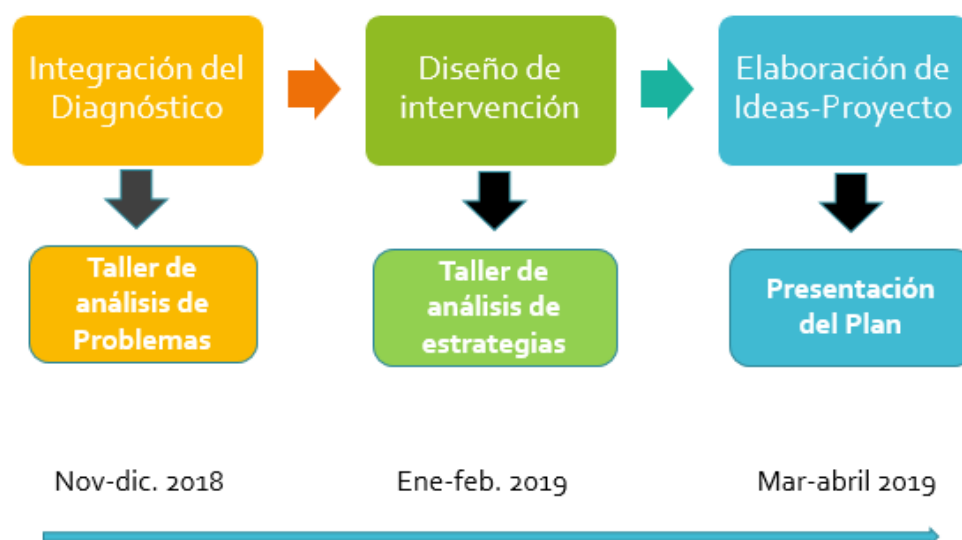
Integración del Diagnóstico

Diseño de intervención

Elaboración de Ideas-Proyecto

Taller de análisis de Problemas

Taller de análisis de estrategias

Presentación del Plan

Nov-dic. 2018

Ene-feb. 2019

Mar-abril 2019